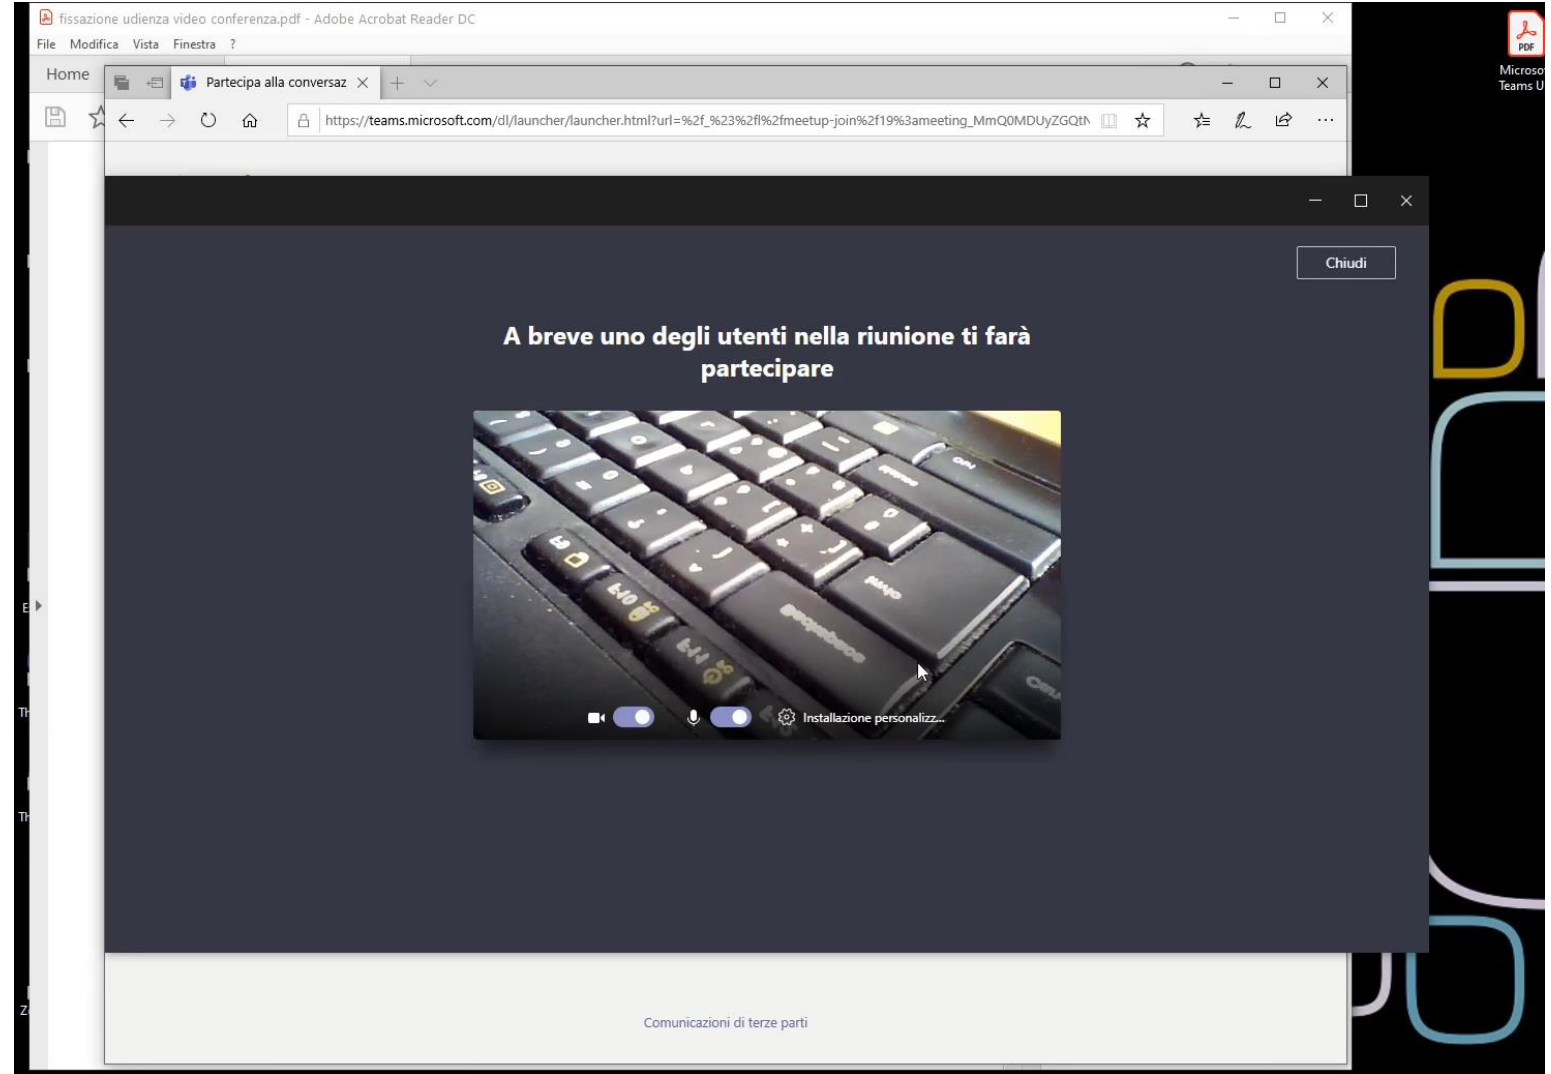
fissazione udienza video conferenza.pdf - Adobe Acrobat Reader DC

File Modifica Vista Finestra ?

Home

Partecipa alla conversaz

https://teams.microsoft.com/dl/launcher/launcher.html?url=%2f_%23%2fl%2fmeetup-join%2f19%3ameeting_MmQ0MDUyZGQtN

Chiudi

A breve uno degli utenti nella riunione ti farà partecipare

Installazione personalizz...

Comunicazioni di terze parti

Microso
Teams U